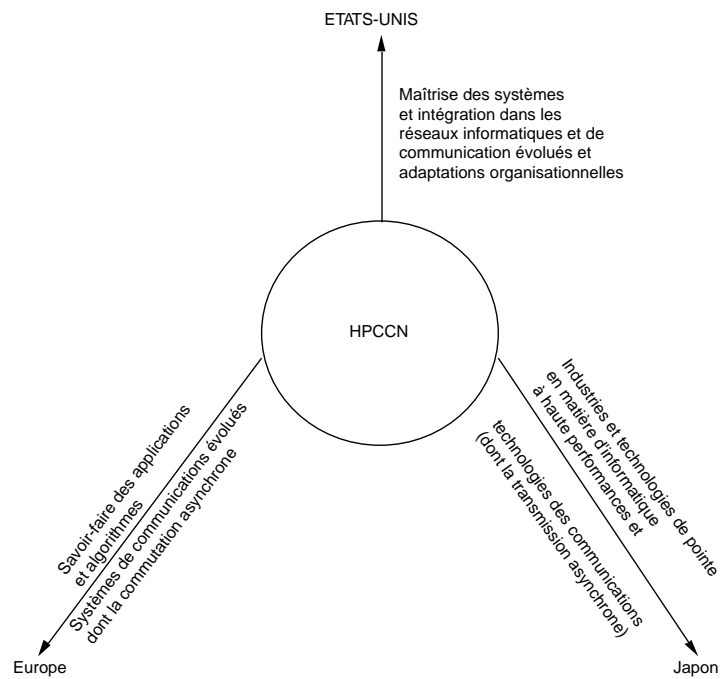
ETATS-UNIS

Maîtrise des systèmes et intégration dans les réseaux informatiques et de communication évolués et adaptations organisationnelles

HPCCN

Savoir-faire des applications et algorithmes

Systèmes de communications évolués dont la commutation asynchrone

Industries et technologies de pointe en matière d'informatique à haute performances et

technologies des communications (dont la transmission asynchrone)

Europe

Japon